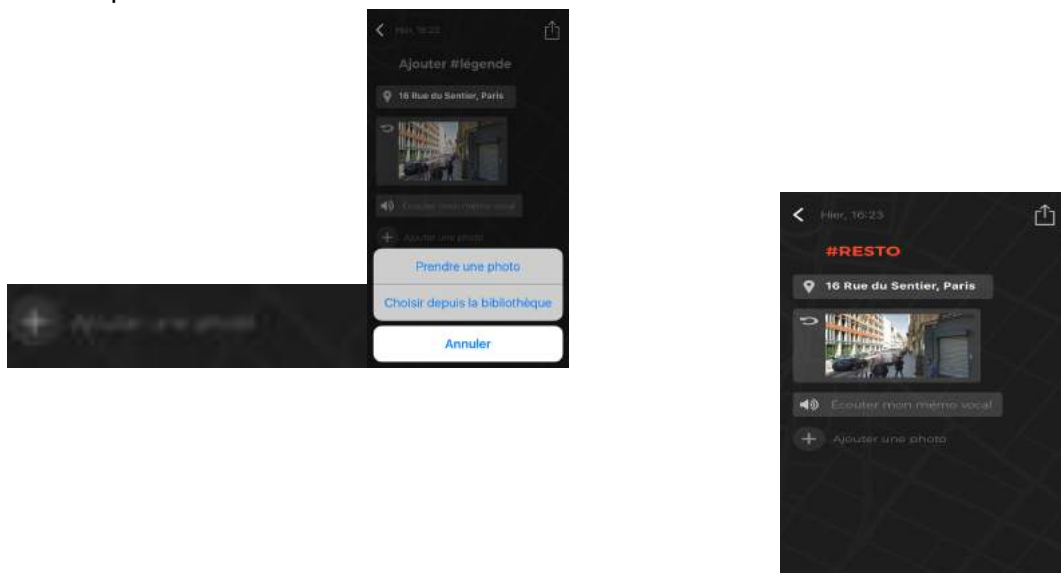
Hier, 16:23

Ajouter #légende

16 Rue du Sentier, Paris

Ecouter mon mémo vocal

Ajouter une photo

Prendre une photo

Choisir depuis la bibliothèque

Annuler

Ajouter une photo

Hier, 16:23

#RESTO

16 Rue du Sentier, Paris

Ecouter mon mémo vocal

Ajouter une photo